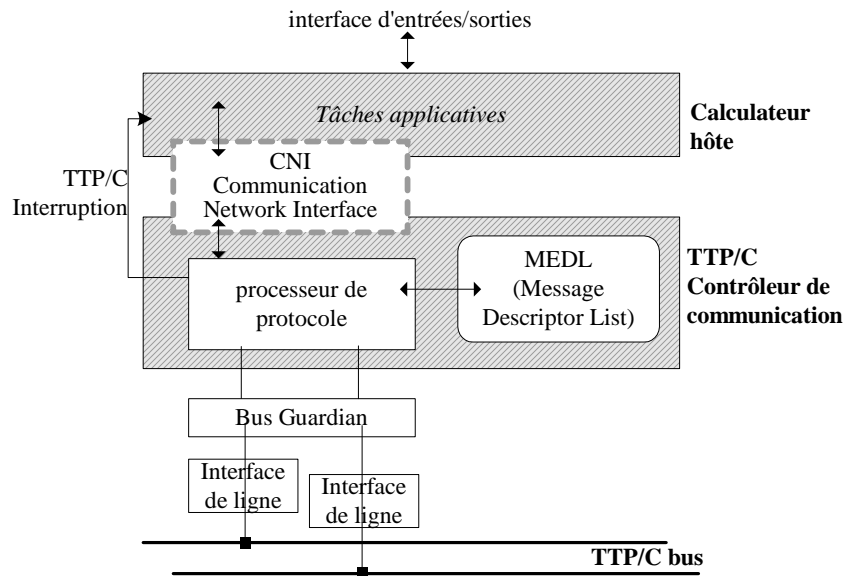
interface d'entrées/sorties

Tâches applicatives

Calculateur hôte

TTP/C Interruption

CNI Communication Network Interface

TTP/C Contrôleur de communication

processeur de protocole

MEDL (Message Descriptor List)

Bus Guardian

Interface de ligne

Interface de ligne

TTP/C bus